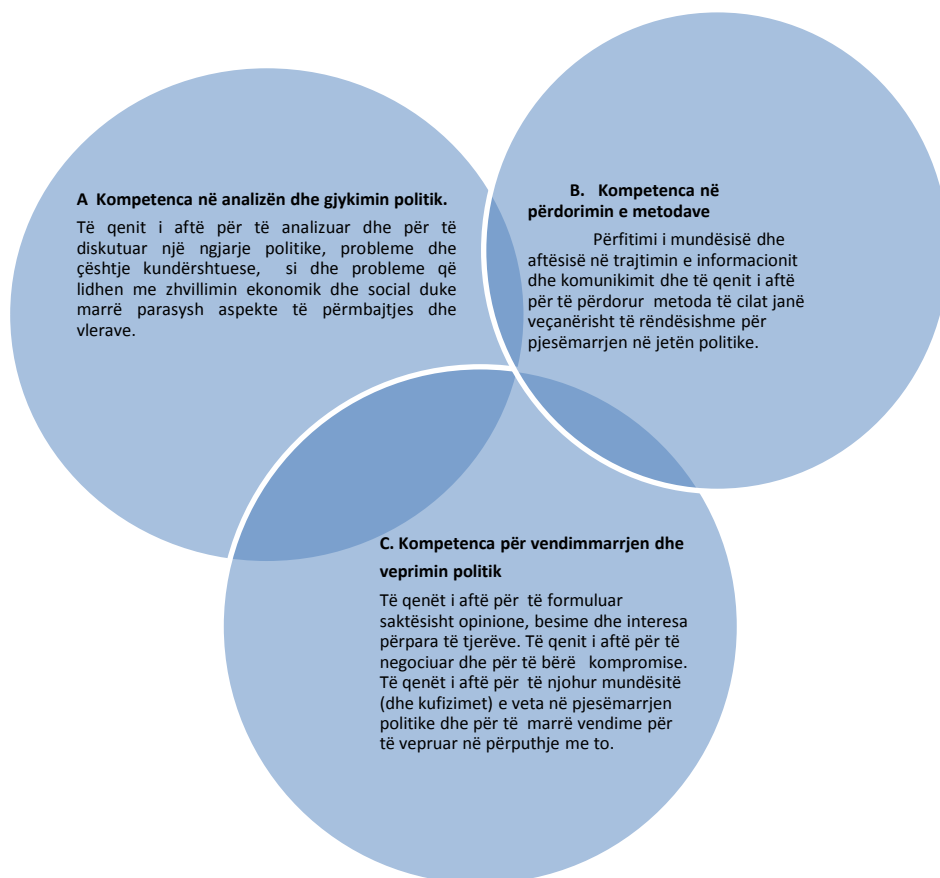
A Kompetenca në analizën dhe gjykimin politik.

Të qenit i aftë për të analizuar dhe për të diskutuar një ngjarje politike, probleme dhe çështje kundërshtuese, si dhe probleme që lidhen me zhvillimin ekonomik dhe social duke marrë parasysh aspekte të përmbajtjes dhe vlerave.

B. Kompetenca në përdorimin e metodave

Përfitimi i mundësisë dhe aftësisë në trajtimin e informacionit dhe komunikimit dhe të qenit i aftë për të përdorur metoda të cilat janë veçanërisht të rëndësishme për pjesëmarrjen në jetën politike.

C. Kompetenca për vendimmarrjen dhe veprimin politik

Të qenët i aftë për të formuluar saktësisht opinione, besime dhe interesa përpara të tjerëve. Të qenit i aftë për të negociuar dhe për të bërë kompromise. Të qenët i aftë për të njohur mundësitë (dhe kufizimet) e veta në pjesëmarrjen politike dhe për të marrë vendime për të vepruar në përputhje me to.